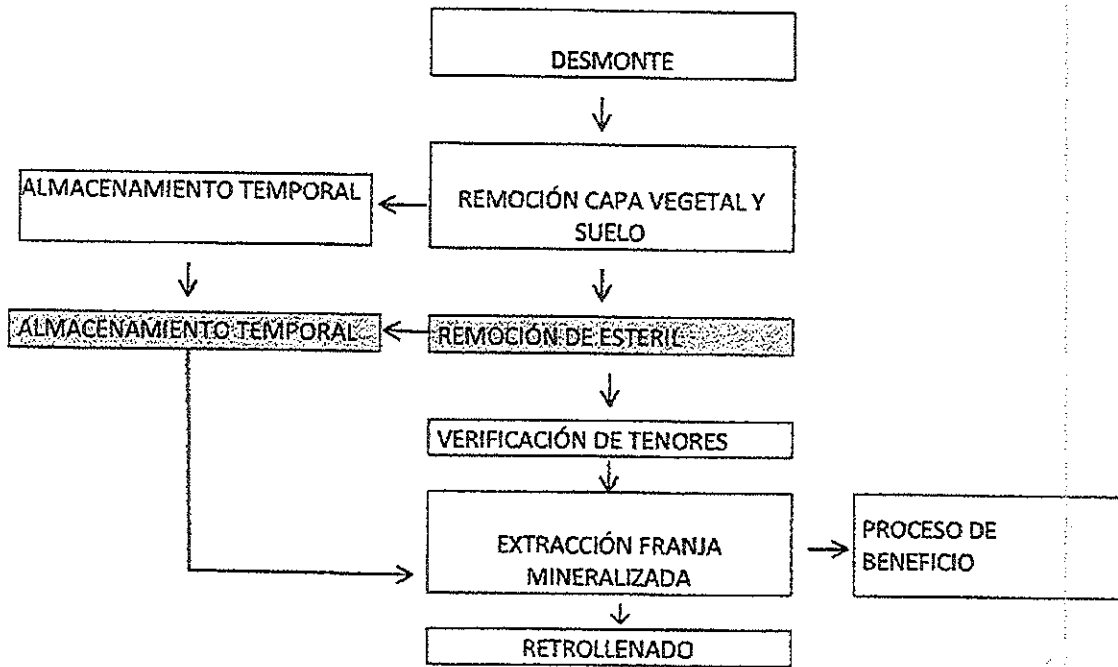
DESMONTE

ALMACENAMIENTO TEMPORAL

REMOCIÓN CAPA VEGETAL Y SUELO

ALMACENAMIENTO TEMPORAL

REMOCIÓN DE ESTERIL

VERIFICACIÓN DE TENORES

EXTRACCIÓN FRANJA MINERALIZADA

PROCESO DE BENEFICIO

RETROLLENADO